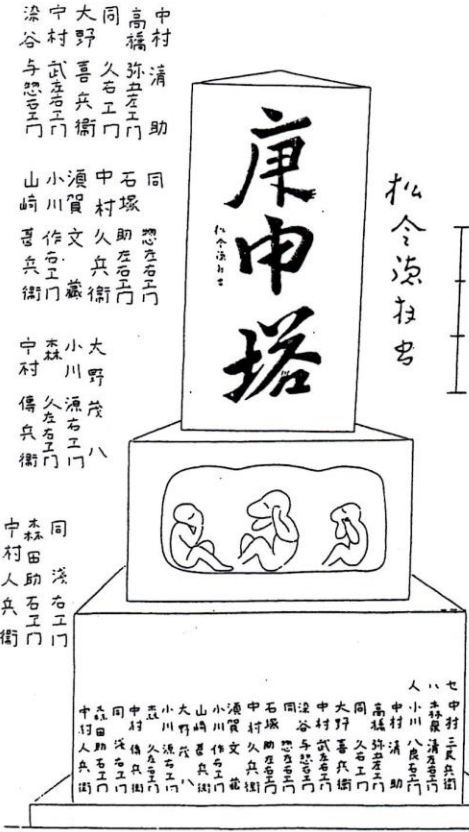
中村清助
高橋弥五左エ門
同久右エ門
大野喜兵衛
中村武左右エ門
澁谷与惣右エ門

同惣左右エ門
石塚助左右エ門
中村久兵衛
須賀文蔵
小川作右
山崎喜兵衛

大野茂八
小川源右エ門
森久左右エ門
中村傳兵衛

同浅右エ門
森田助右エ門
中村人兵衛

庚申塔

松令源抜书

松令源抜书